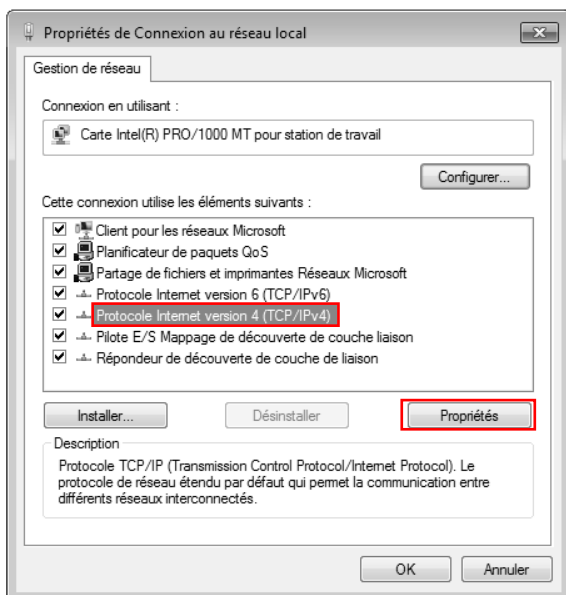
Propriétés de Connexion au réseau local

Gestion de réseau

Connexion en utilisant :

Carte Intel(R) PRO/1000 MT pour station de travail

Configurer...

Cette connexion utilise les éléments suivants :

Client pour les réseaux Microsoft
Planificateur de paquets QoS
Partage de fichiers et imprimantes Réseaux Microsoft
Protocole Internet version 6 (TCP/IPv6)
Protocole Internet version 4 (TCP/IPv4)
Pilote E/S Mappage de découverte de couche liaison
Répondeur de découverte de couche de liaison

Installer...
Désinstaller
Propriétés

Description

Protocole TCP/IP (Transmission Control Protocol/Internet Protocol). Le protocole de réseau étendu par défaut qui permet la communication entre différents réseaux interconnectés.

OK
Annuler